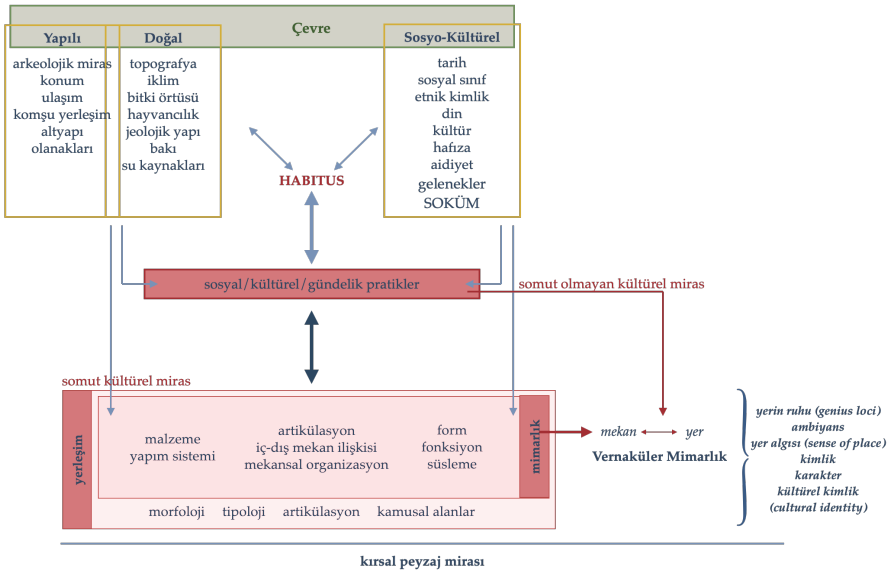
Çevre

Yapılı
arkeolojik miras
konum
ulaşım
komşu yerleşim
altyapı
olanakları

Doğal
topografya
iklim
bitki örtüsü
hayvancılık
jeolojik yapı
bakı
su kaynakları

Sosyo-Kültürel
tarih
sosyal sınıf
etnik kimlik
din
kültür
hafıza
aidiyet
gelenekler
SOKÜM

HABITUS

sosyal/kültürel/gündelik pratikler

somut olmayan kültürel miras

somut kültürel miras

yerleşim

malzeme
yapım sistemi

artikülasyon
iç-dış mekan ilişkisi
mekansal organizasyon

form
fonksiyon
süsleme

mimarlık

morfoloji tipoloji artikülasyon kamusal alanlar

mekan yer

Vernaküler Mimarlık

yerin ruhu (genius loci)
ambiyans
yer algısı (sense of place)
kimlik
karakter
kültürel kimlik
(cultural identity)

kırsal peyzaj mirası